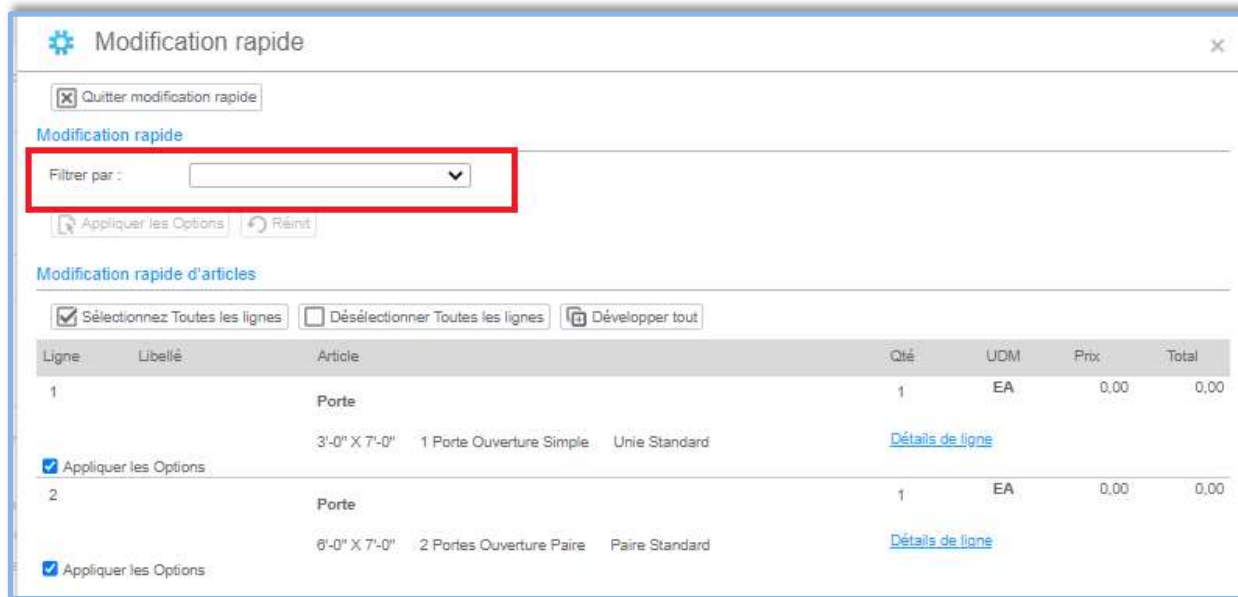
Modification rapide

×

Quitter modification rapide

Modification rapide

Filtrer par :

Appliquer les Options

Réinit

Modification rapide d'articles

Sélectionnez Toutes les lignes

Désélectionner Toutes les lignes

Développer tout

| Ligne | Libellé | Article | Qté | UDM | Prix | Total |
|---|---|---|---|---|---|---|
| 1 | | Porte<br>3'-0" X 7'-0" 1 Porte Ouverture Simple Unie Standard | 1<br>Détails de ligne | EA | 0,00 | 0,00 |
| Appliquer les Options | | | | | | |
| 2 | | Porte<br>6'-0" X 7'-0" 2 Portes Ouverture Paire Paire Standard | 1<br>Détails de ligne | EA | 0,00 | 0,00 |
| Appliquer les Options | | | | | | |